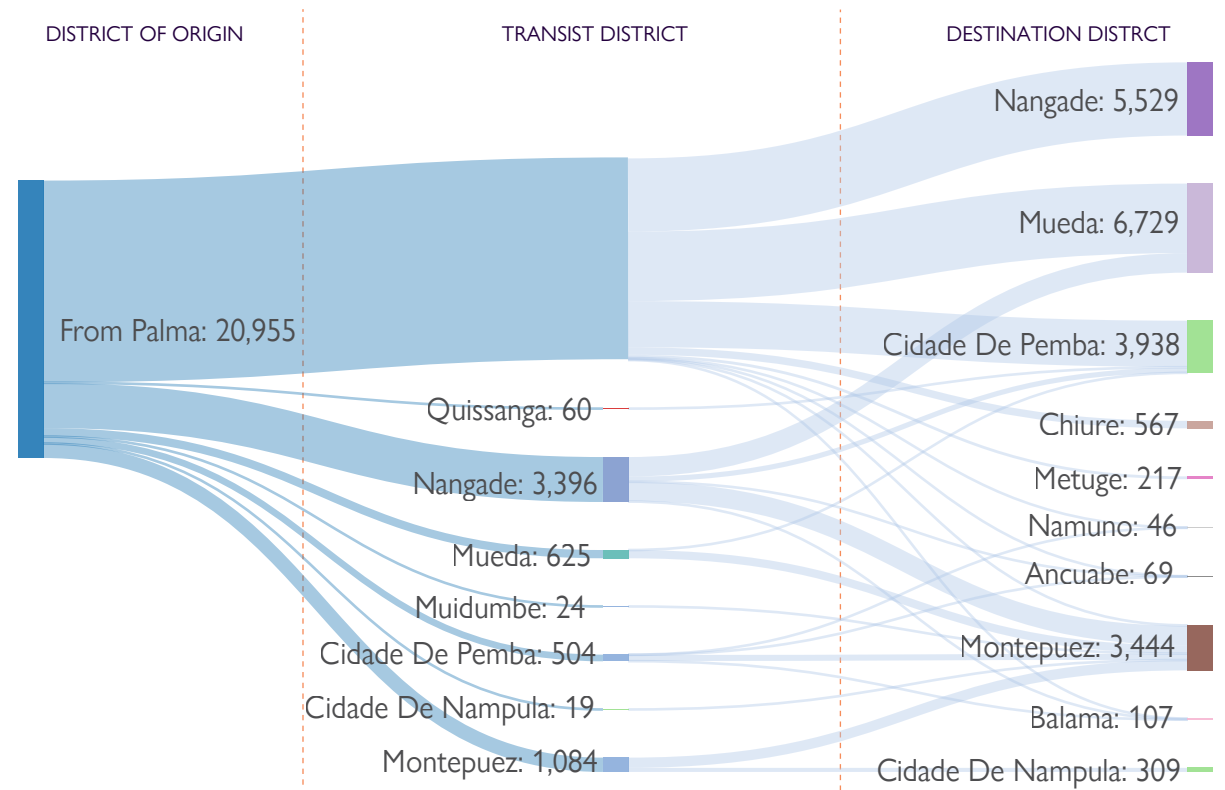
DISTRICT OF ORIGIN

TRANSIST DISTRICT

DESTINATION DISTRCT

From Palma: 20,955

Quissanga: 60

Nangade: 3,396

Mueda: 625

Muidumbe: 24

Cidade De Pemba: 504

Cidade De Nampula: 19

Montepuez: 1,084

Nangade: 5,529

Mueda: 6,729

Cidade De Pemba: 3,938

Chiure: 567

Metuge: 217

Namuno: 46

Ancuabe: 69

Montepuez: 3,444

Balama: 107

Cidade De Nampula: 309